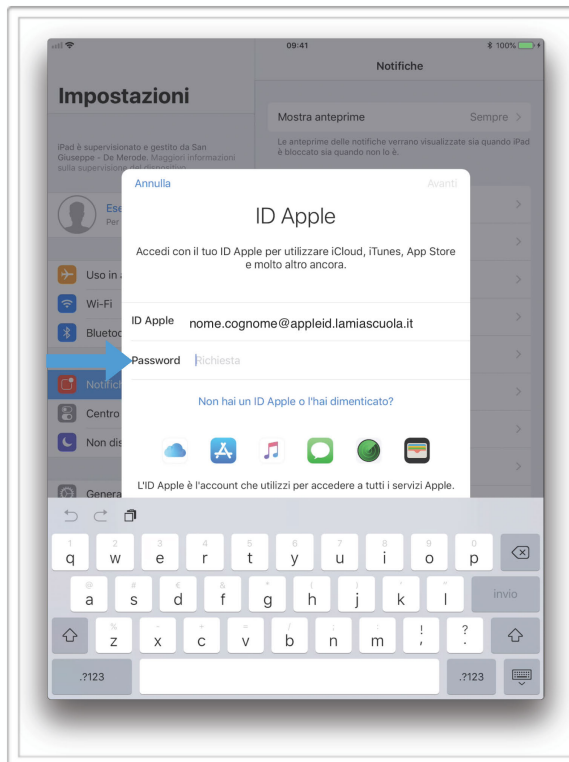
09:41

100%

Impostazioni

iPad è supervisionato e gestito da San Giuseppe - De Merode. Maggiori informazioni sulla supervisione del dispositivo

Ese
Per

Uso in
Wi-Fi
Blueto
Notific
Centro
Non dis
Genera

Notifiche

Mostra anteprime Sempre

Le anteprime delle notifiche verrano visualizzate sia quando iPad è bloccato sia quando non lo è.

Annulla Avanti

ID Apple

Accedi con il tuo ID Apple per utilizzare iCloud, iTunes, App Store e molto altro ancora.

ID Apple nome.cognome@appleid.lamiascuola.it

Password Richiesta

Non hai un ID Apple o l'hai dimenticato?

L'ID Apple è l'account che utilizzi per accedere a tutti i servizi Apple.

1 2 3 4 5 6 7 8 9 0
q w e r t y u i o p
@ # € & * ( ) ' "
a s d f g h j k l invio
% - + = / ; : ! ?
z x c v b n m , .
.?123 .?123